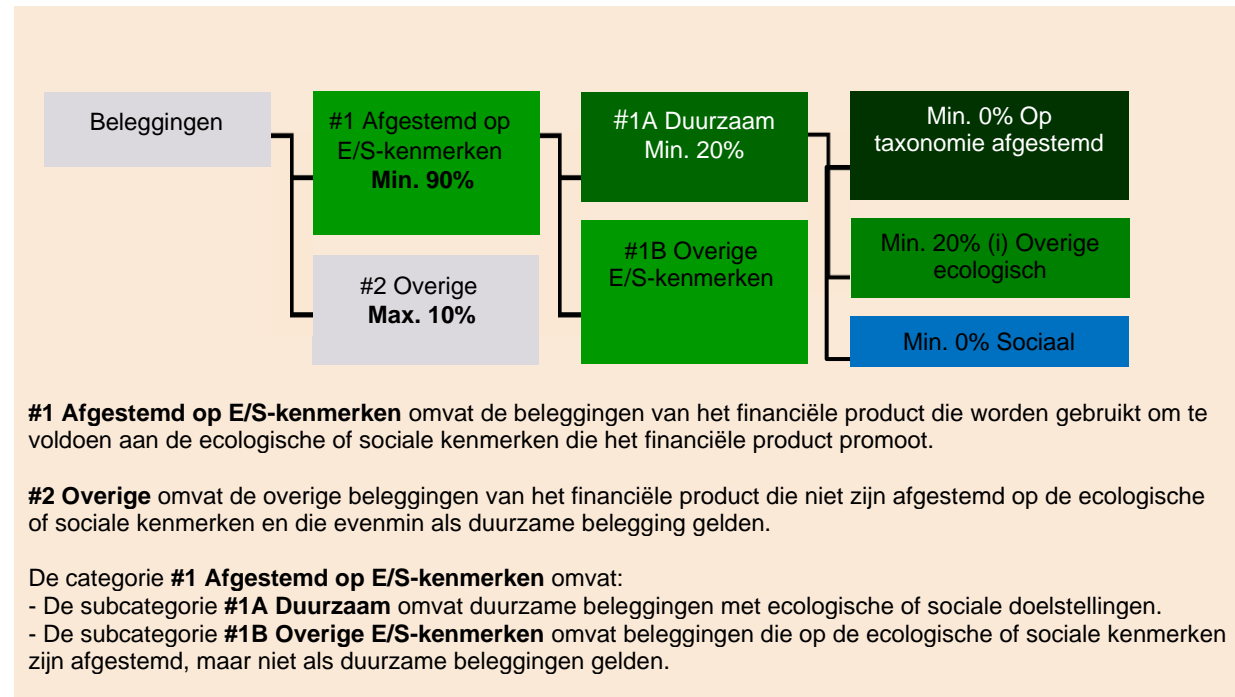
Beleggingen

#1 Afgestemd op E/S-kenmerken **Min. 90%**

#2 Overige **Max. 10%**

#1A Duurzaam Min. 20%

#1B Overige E/S-kenmerken

Min. 0% Op taxonomie afgestemd

Min. 20% (i) Overige ecologisch

Min. 0% Sociaal

**#1 Afgestemd op E/S-kenmerken** omvat de beleggingen van het financiële product die worden gebruikt om te voldoen aan de ecologische of sociale kenmerken die het financiële product promoot.

**#2 Overige** omvat de overige beleggingen van het financiële product die niet zijn afgestemd op de ecologische of sociale kenmerken en die evenmin als duurzame belegging gelden.

De categorie **#1 Afgestemd op E/S-kenmerken** omvat:
- De subcategorie **#1A Duurzaam** omvat duurzame beleggingen met ecologische of sociale doelstellingen.
- De subcategorie **#1B Overige E/S-kenmerken** omvat beleggingen die op de ecologische of sociale kenmerken zijn afgestemd, maar niet als duurzame beleggingen gelden.